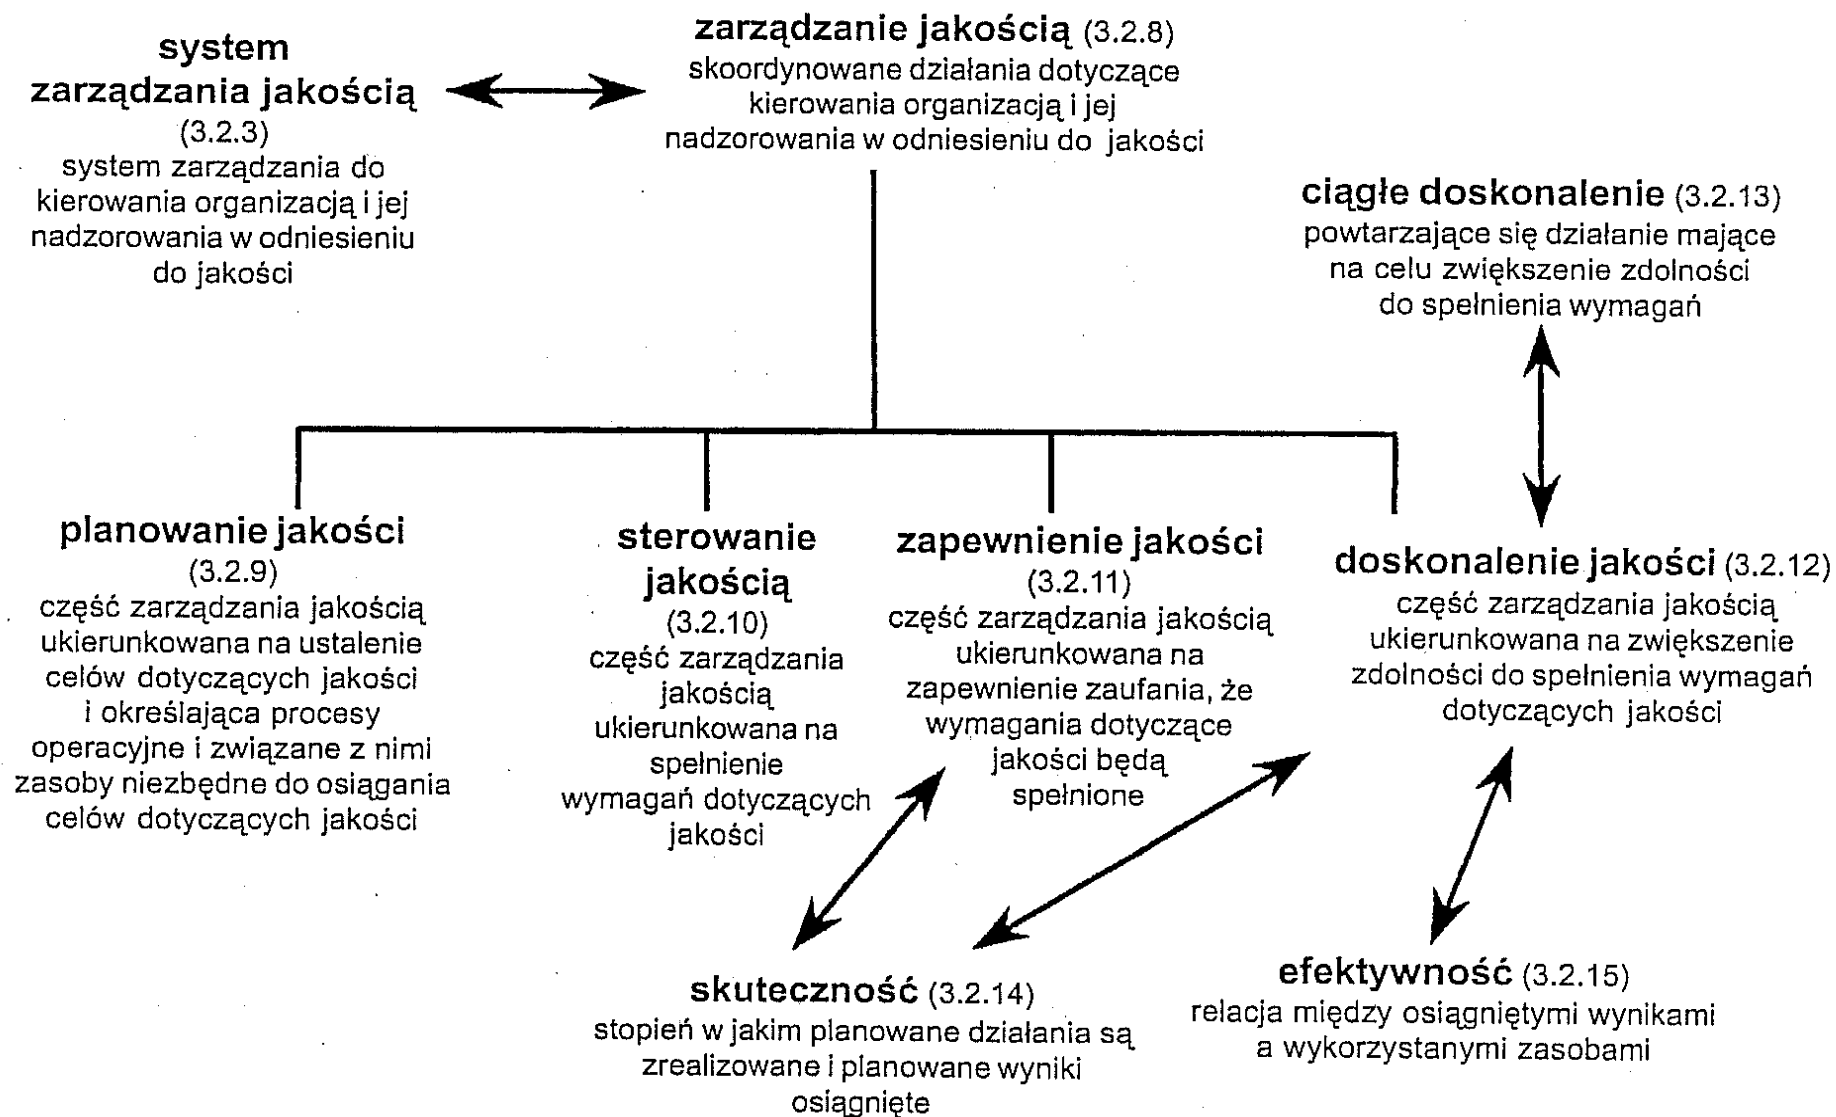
system zarządzania jakością (3.2.3)
system zarządzania do kierowania organizacją i jej nadzorowania w odniesieniu do jakości

zarządzanie jakością (3.2.8)
skoordynowane działania dotyczące kierowania organizacją i jej nadzorowania w odniesieniu do jakości

ciągłe doskonalenie (3.2.13)
powtarzające się działanie mające na celu zwiększenie zdolności do spełnienia wymagań

planowanie jakości (3.2.9)
część zarządzania jakością ukierunkowana na ustalenie celów dotyczących jakości i określająca procesy operacyjne i związane z nimi zasoby niezbędne do osiągania celów dotyczących jakości

sterowanie jakością (3.2.10)
część zarządzania jakością ukierunkowana na spełnienie wymagań dotyczących jakości

zapewnienie jakości (3.2.11)
część zarządzania jakością ukierunkowana na zapewnienie zaufania, że wymagania dotyczące jakości będą spełnione

doskonalenie jakości (3.2.12)
część zarządzania jakością ukierunkowana na zwiększenie zdolności do spełnienia wymagań dotyczących jakości

skuteczność (3.2.14)
stopień w jakim planowane działania są zrealizowane i planowane wyniki osiągnięte

efektywność (3.2.15)
relacja między osiągniętymi wynikami a wykorzystanymi zasobami